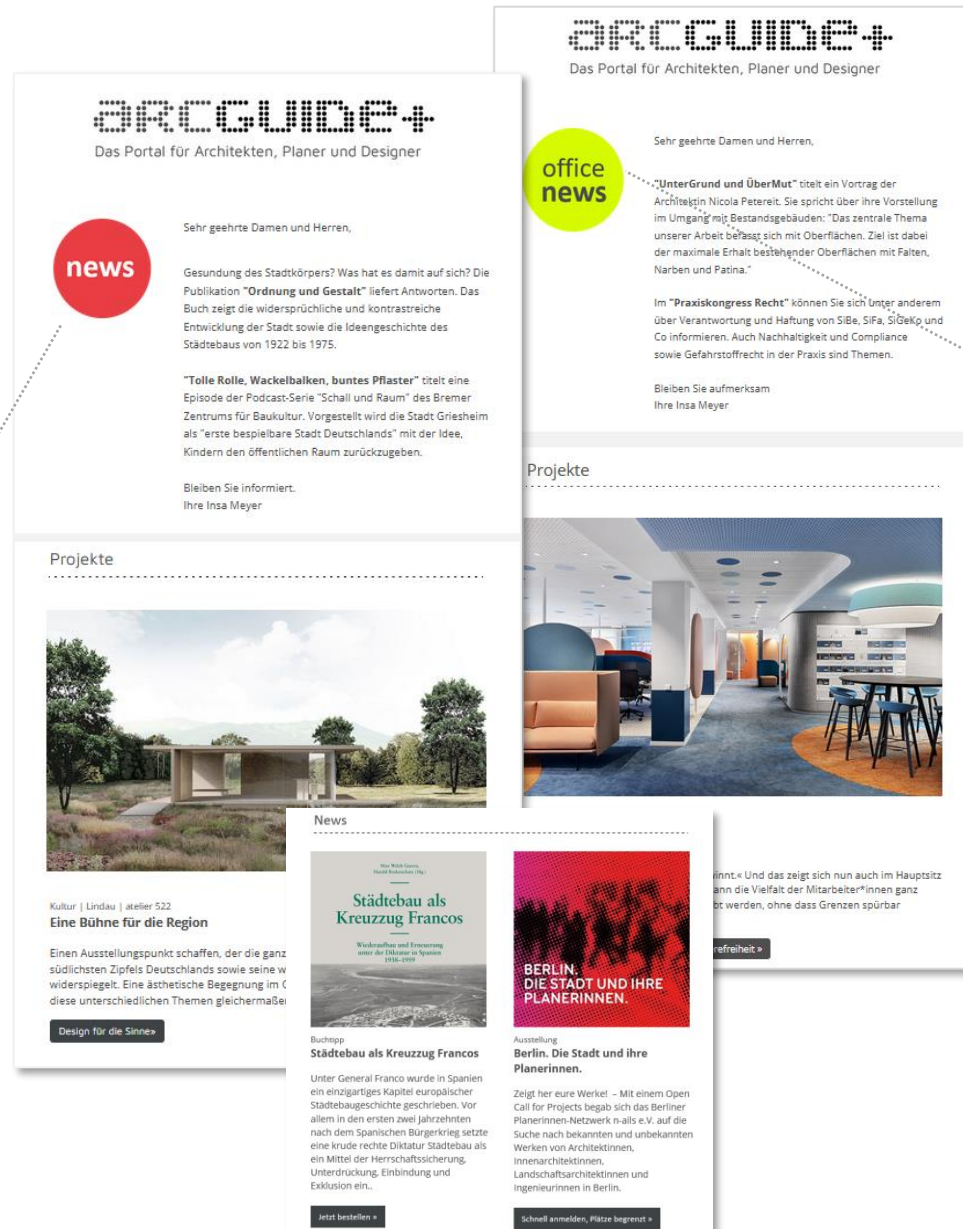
arcguide+
Das Portal für Architekten, Planer und Designer

office news

Sehr geehrte Damen und Herren,

"UnterGrund und ÜberMut" titelt ein Vortrag der Architektin Nicola Petereit. Sie spricht über ihre Vorstellung im Umgang mit Bestandsgebäuden: "Das zentrale Thema unserer Arbeit befasst sich mit Oberflächen. Ziel ist dabei der maximale Erhalt bestehender Oberflächen mit Falten, Narben und Patina."

Im "Praxiskongress Recht" können Sie sich unter anderem über Verantwortung und Haftung von SiBe, SiFa, SiGeKo und Co informieren. Auch Nachhaltigkeit und Compliance sowie Gefahrstoffrecht in der Praxis sind Themen.

Bleiben Sie aufmerksam
Ihre Insa Meyer

Projekte

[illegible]innt.« Und das zeigt sich nun auch im Hauptsitz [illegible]ann die Vielfalt der Mitarbeiter*innen ganz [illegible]bt werden, ohne dass Grenzen spürbar

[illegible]efreiheit »

arcguide+
Das Portal für Architekten, Planer und Designer

news

Sehr geehrte Damen und Herren,

Gesundung des Stadtkörpers? Was hat es damit auf sich? Die Publikation "Ordnung und Gestalt" liefert Antworten. Das Buch zeigt die widersprüchliche und kontrastreiche Entwicklung der Stadt sowie die Ideengeschichte des Städtebaus von 1922 bis 1975.

"Tolle Rolle, Wackelbalken, buntes Pflaster" titelt eine Episode der Podcast-Serie "Schall und Raum" des Bremer Zentrums für Baukultur. Vorgestellt wird die Stadt Griesheim als "erste bespielbare Stadt Deutschlands" mit der Idee, Kindern den öffentlichen Raum zurückzugeben.

Bleiben Sie informiert.
Ihre Insa Meyer

Projekte

Kultur | Lindau | atelier 522
Eine Bühne für die Region

Einen Ausstellungspunkt schaffen, der die ganz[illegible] südlichsten Zipfels Deutschlands sowie seine w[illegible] widerspiegelt. Eine ästhetische Begegnung im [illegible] diese unterschiedlichen Themen gleichermaße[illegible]

Design für die Sinne»

News

Max Welch Guerra, Harald Bodenschatz (Hg.)
Städtebau als Kreuzzug Francos
Wiederaufbau und Erneuerung unter der Diktatur in Spanien 1938–1959

Buchtipp
Städtebau als Kreuzzug Francos

Unter General Franco wurde in Spanien ein einzigartiges Kapitel europäischer Städtebaugeschichte geschrieben. Vor allem in den ersten zwei Jahrzehnten nach dem Spanischen Bürgerkrieg setzte eine krude rechte Diktatur Städtebau als ein Mittel der Herrschaftssicherung, Unterdrückung, Einbindung und Exklusion ein..

Jetzt bestellen »

BERLIN. DIE STADT UND IHRE PLANERINNEN.

Ausstellung
Berlin. Die Stadt und ihre Planerinnen.

Zeigt her eure Werke! – Mit einem Open Call for Projects begab sich das Berliner Planerinnen-Netzwerk n-ails e.V. auf die Suche nach bekannten und unbekannten Werken von Architektinnen, Innenarchitektinnen, Landschaftsarchitektinnen und Ingenieurinnen in Berlin.

Schnell anmelden, Plätze begrenzt »